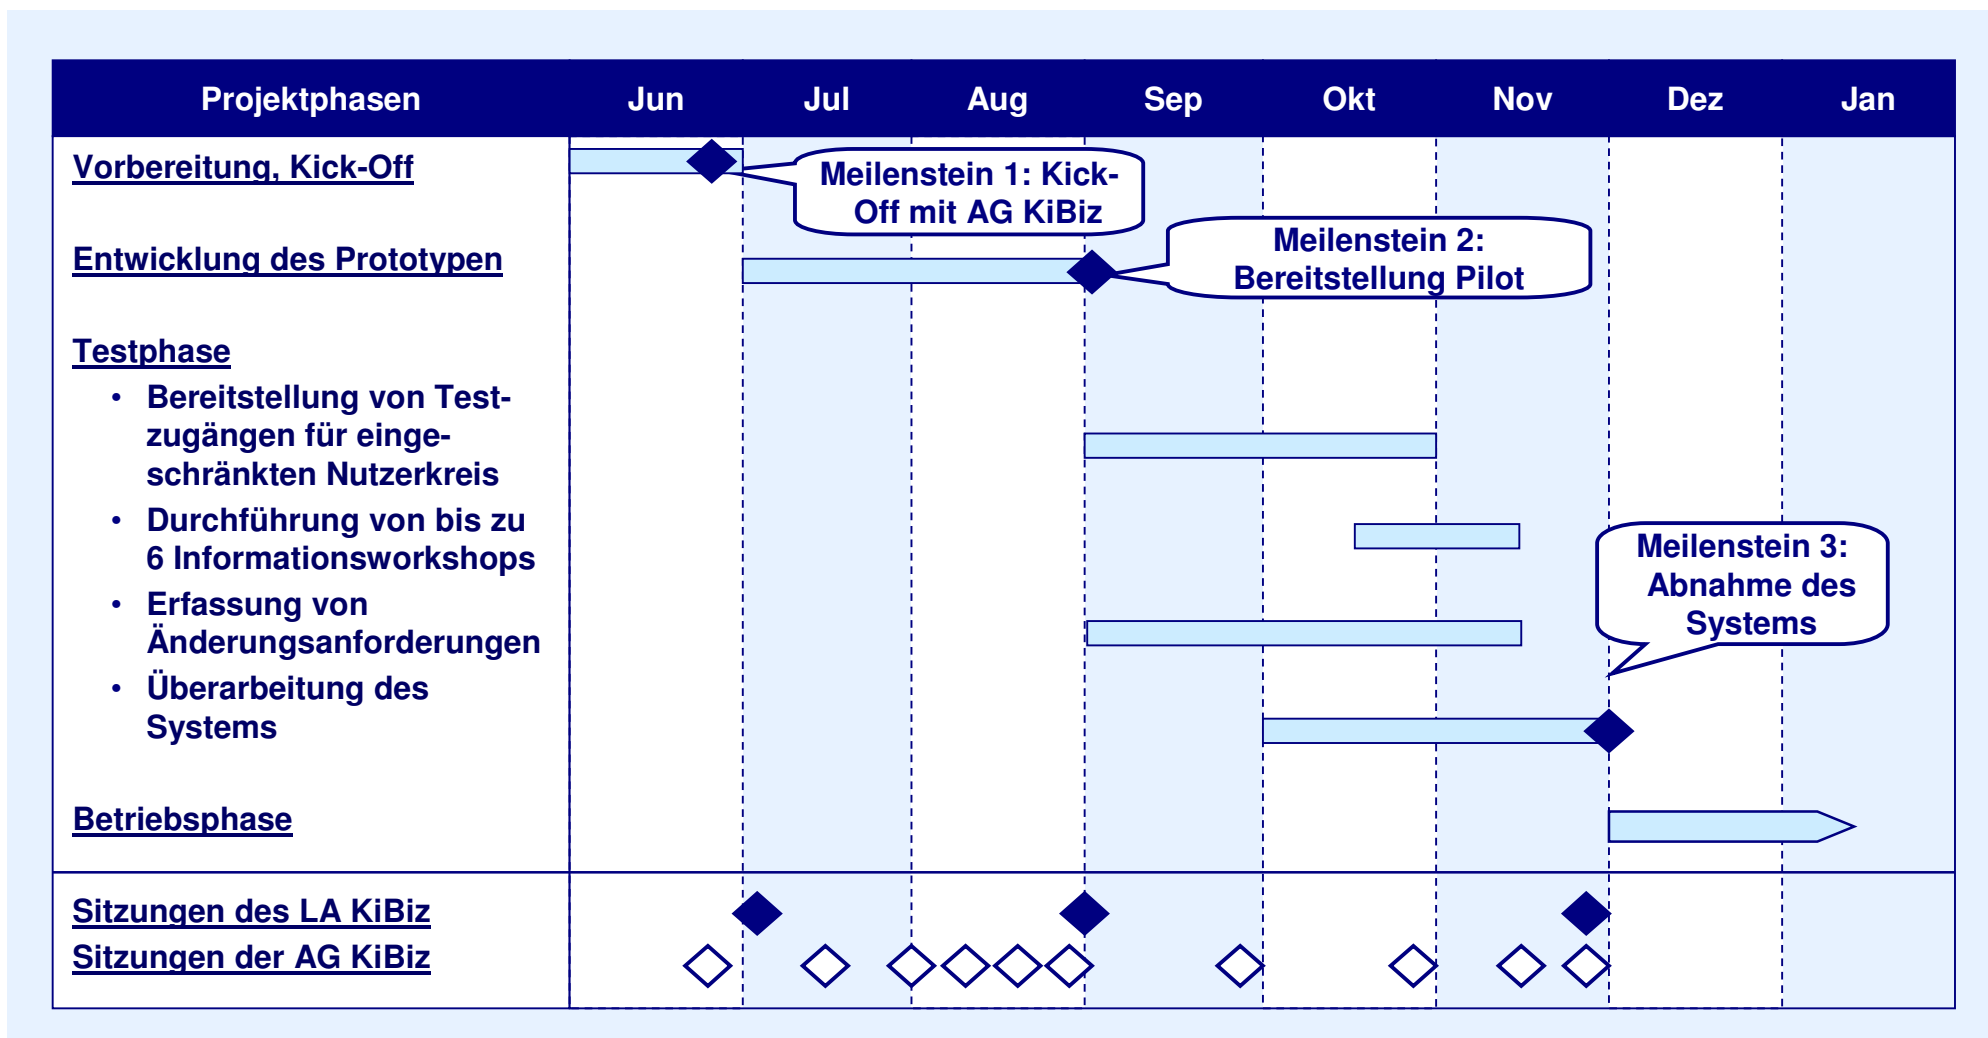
| Projektphasen | Jun | Jul | Aug | Sep | Okt | Nov | Dez | Jan |
|---|---|---|---|---|---|---|---|---|

Vorbereitung, Kick-Off

Meilenstein 1: Kick-Off mit AG KiBiz

Entwicklung des Prototypen

Meilenstein 2: Bereitstellung Pilot

Testphase
• Bereitstellung von Testzugängen für eingeschränkten Nutzerkreis
• Durchführung von bis zu 6 Informationsworkshops
• Erfassung von Änderungsanforderungen
• Überarbeitung des Systems

Meilenstein 3: Abnahme des Systems

Betriebsphase

Sitzungen des LA KiBiz
Sitzungen der AG KiBiz